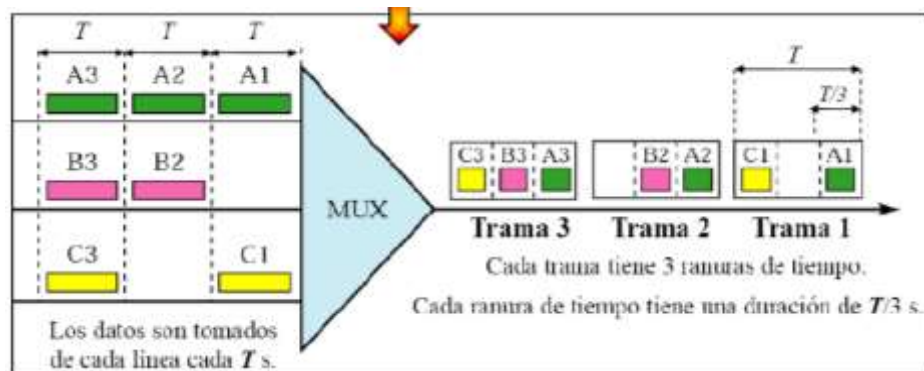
$T$ $T$ $T$

A3 A2 A1

B3 B2

C3 C1

MUX

Los datos son tomados de cada línea cada $T$ s.

C3 B3 A3 B2 A2 C1 A1

$T$

$T/3$

Trama 3 Trama 2 Trama 1

Cada trama tiene 3 ranuras de tiempo.

Cada ranura de tiempo tiene una duración de $T/3$ s.